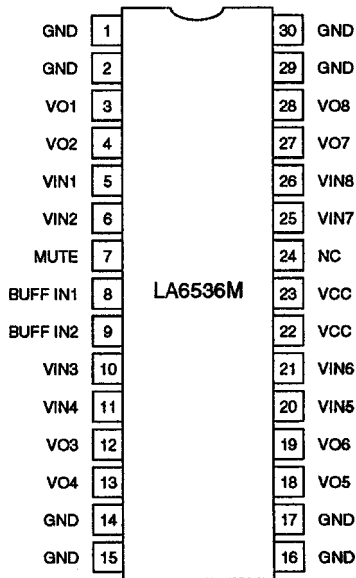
GND 1
GND 2
VO1 3
VO2 4
VIN1 5
VIN2 6
MUTE 7
BUFF IN1 8
BUFF IN2 9
VIN3 10
VIN4 11
VO3 12
VO4 13
GND 14
GND 15

LA6536M

30 GND
29 GND
28 VO8
27 VO7
26 VIN8
25 VIN7
24 NC
23 VCC
22 VCC
21 VIN6
20 VIN5
19 VO6
18 VO5
17 GND
16 GND